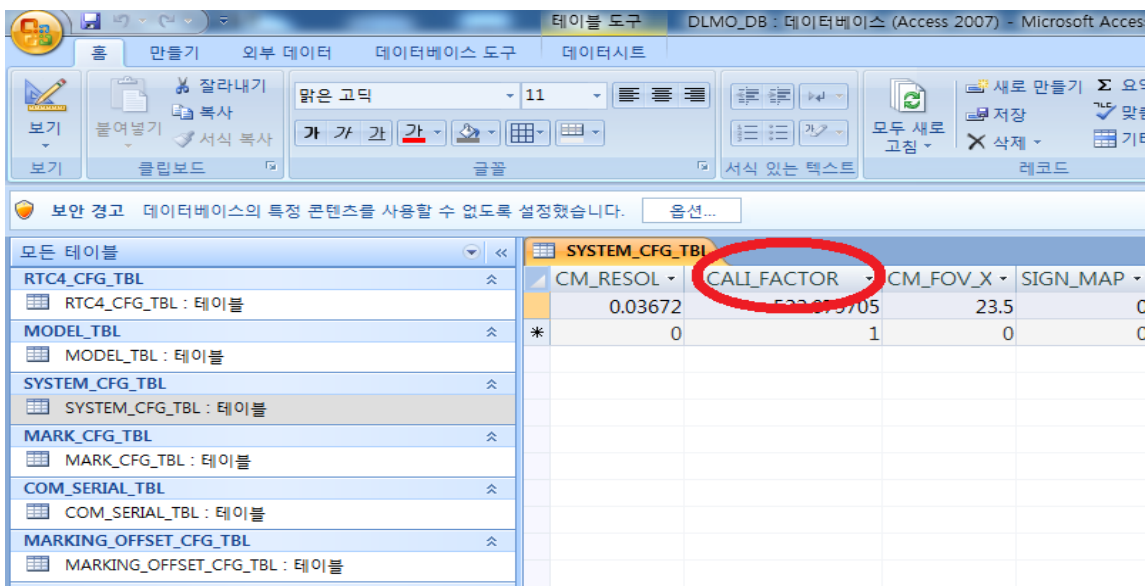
테이블 도구 DLMO_DB : 데이터베이스 (Access 2007) - Microsoft Acces

홈 만들기 외부 데이터 데이터베이스 도구 데이터시트

보기
보기

붙여넣기 잘라내기 복사 서식 복사
클립보드

맑은 고딕 11
가 가 가 가
글꼴

서식 있는 텍스트

모두 새로 고침
새로 만들기 저장 삭제
레코드

Σ 요
맞
기타

보안 경고 데이터베이스의 특정 콘텐츠를 사용할 수 없도록 설정했습니다. 옵션...

모든 테이블

RTC4_CFG_TBL
RTC4_CFG_TBL : 테이블
MODEL_TBL
MODEL_TBL : 테이블
SYSTEM_CFG_TBL
SYSTEM_CFG_TBL : 테이블
MARK_CFG_TBL
MARK_CFG_TBL : 테이블
COM_SERIAL_TBL
COM_SERIAL_TBL : 테이블
MARKING_OFFSET_CFG_TBL
MARKING_OFFSET_CFG_TBL : 테이블

SYSTEM_CFG_TBL

| | CM_RESOL | CALI_FACTOR | CM_FOV_X | SIGN_MAP |
|---|---|---|---|---|
| | 0.03672 | 5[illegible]705 | 23.5 | 0 |
| * | 0 | 1 | 0 | 0 |